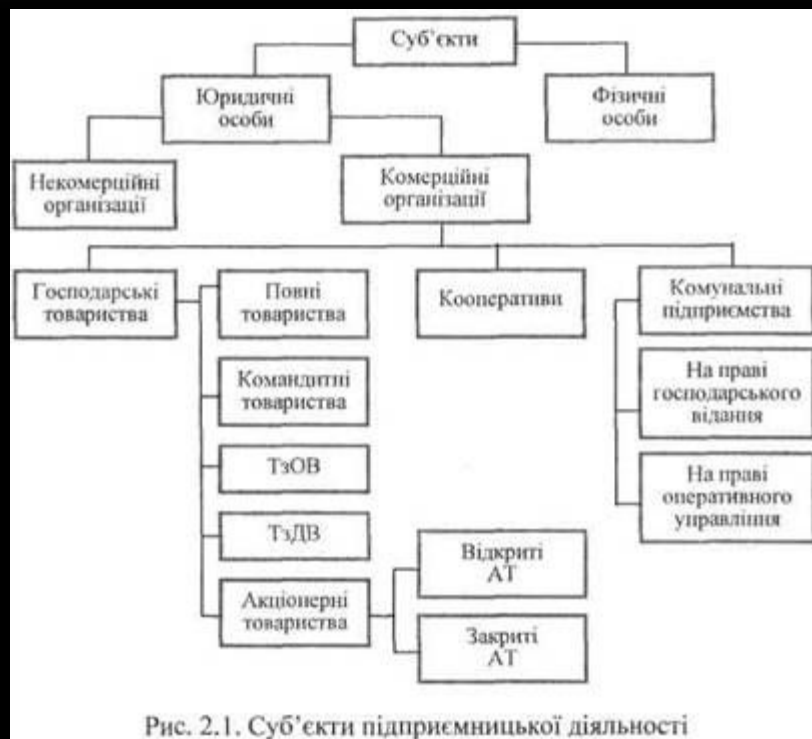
Суб'єкти

Юридичні особи

Фізичні особи

Некомерційні організації

Комерційні організації

Господарські товариства

Повні товариства

Командитні товариства

ТзОВ

ТзДВ

Акціонерні товариства

Відкриті АТ

Закриті АТ

Кооперативи

Комунальні підприємства

На праві господарського відання

На праві оперативного управління

Рис. 2.1. Суб'єкти підприємницької діяльності